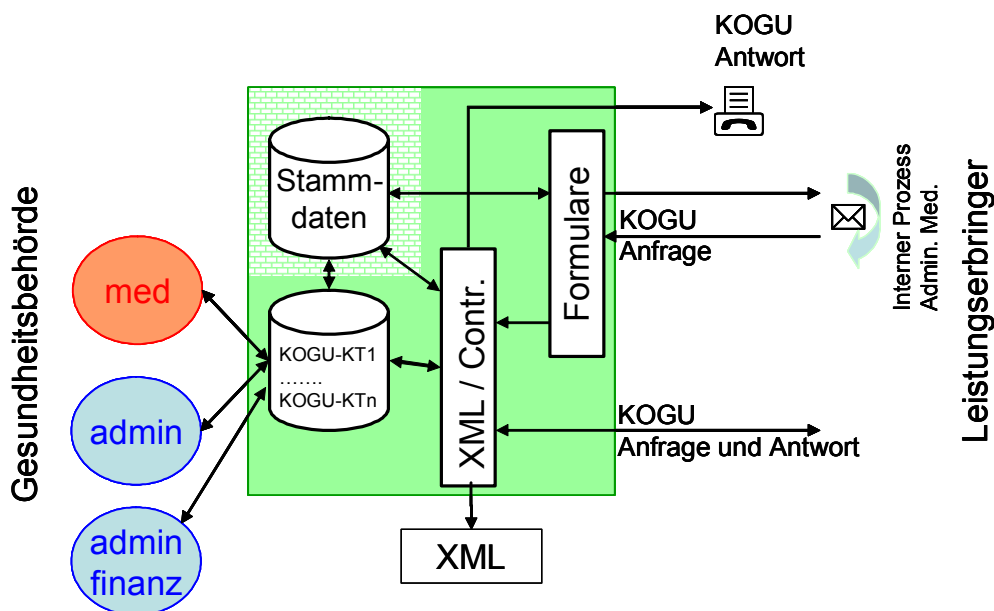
KOGU
Antwort

Gesundheitsbehörde

med

admin

admin
finanz

Stamm-
daten

KOGU-KT1
…….
KOGU-KTn

XML / Contr.

Formulare

KOGU
Anfrage

KOGU
Anfrage und Antwort

XML

Interner Prozess
Admin. Med.

Leistungserbringer